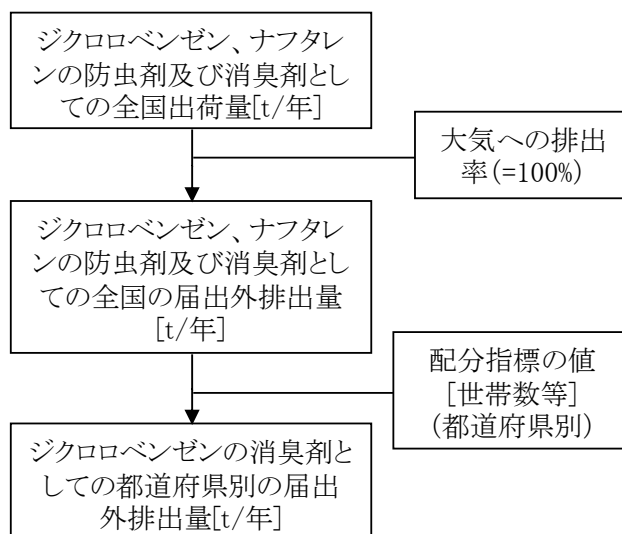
ジクロロベンゼン、ナフタレンの防虫剤及び消臭剤としての全国出荷量[t/年]

大気への排出率(=100%)

ジクロロベンゼン、ナフタレンの防虫剤及び消臭剤としての全国の届出外排出量[t/年]

配分指標の値[世帯数等](都道府県別)

ジクロロベンゼンの消臭剤としての都道府県別の届出外排出量[t/年]